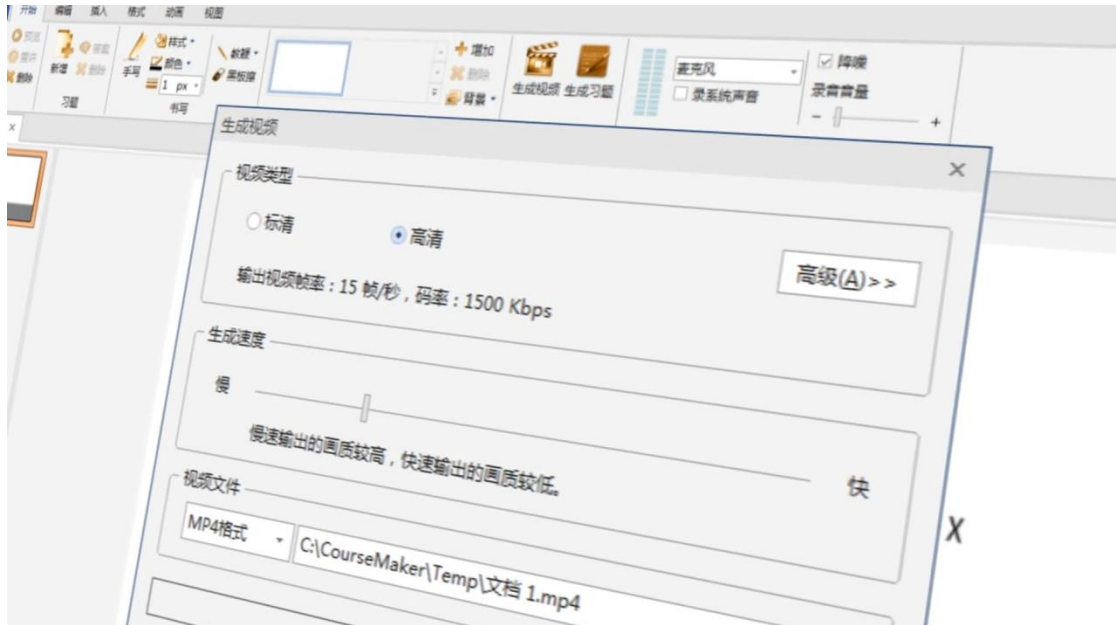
开始 编辑 插入 格式 动画 视图

新增 删除 习题

手写 样式 颜色 1 px 书写

教鞭 黑板擦

增加 删除 背景

生成视频 生成习题

麦克风
录系统声音

降噪
录音音量
− +

生成视频

视频类型
标清 高清
输出视频帧率：15 帧/秒，码率：1500 Kbps
高级(A)>>

生成速度
慢 快
慢速输出的画质较高，快速输出的画质较低。

视频文件
MP4格式
C:\CourseMaker\Temp\文档 1.mp4

X